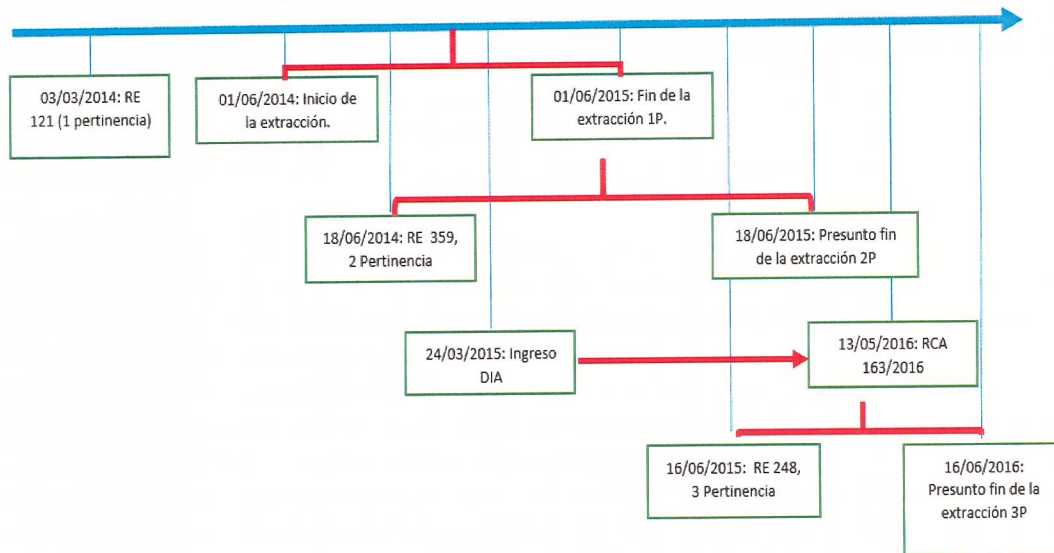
03/03/2014: RE 121 (1 pertinencia)

01/06/2014: Inicio de la extracción.

01/06/2015: Fin de la extracción 1P.

18/06/2014: RE 359, 2 Pertinencia

18/06/2015: Presunto fin de la extracción 2P

24/03/2015: Ingreso DIA

13/05/2016: RCA 163/2016

16/06/2015: RE 248, 3 Pertinencia

16/06/2016: Presunto fin de la extracción 3P